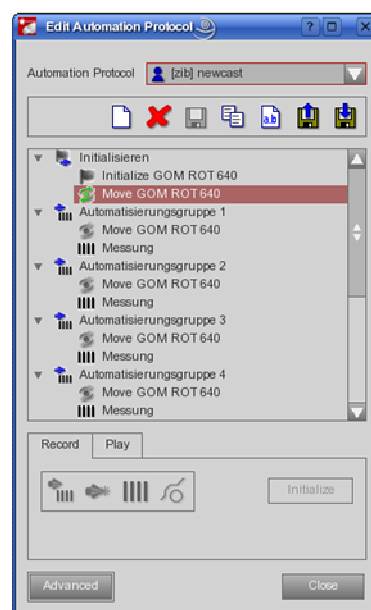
Edit Automation Protocol

Automation Protocol [zib] newcast

Initialisieren
Initialize GOM ROT 640
Move GOM ROT 640
Automatisierungsgruppe 1
Move GOM ROT 640
Messung
Automatisierungsgruppe 2
Move GOM ROT 640
Messung
Automatisierungsgruppe 3
Move GOM ROT 640
Messung
Automatisierungsgruppe 4
Move GOM ROT 640
Messung

Record
Play

Initialize

Advanced
Close